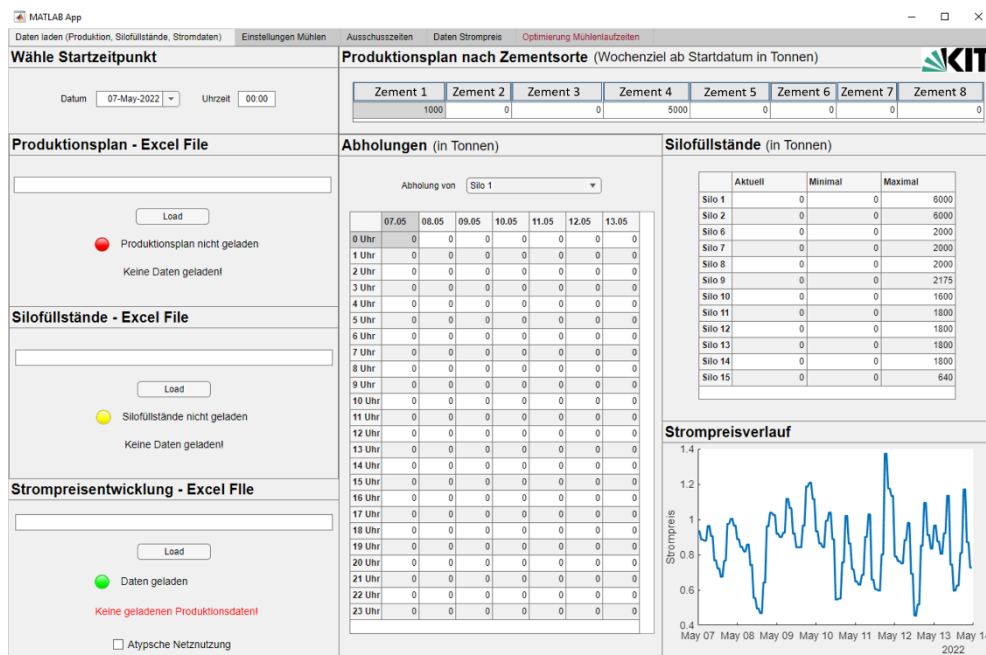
MATLAB App

Daten laden (Produktion, Silofüllstände, Stromdaten) | Einstellungen Mühlen | Ausschusszeiten | Daten Strompreis | Optimierung Mühlenlaufzeiten

Wähle Startzeitpunkt

Datum 07-May-2022 Uhrzeit 00:00

Produktionsplan - Excel File

Load

Produktionsplan nicht geladen

Keine Daten geladen!

Silofüllstände - Excel File

Load

Silofüllstände nicht geladen

Keine Daten geladen!

Strompreisentwicklung - Excel FIle

Load

Daten geladen

Keine geladenen Produktionsdaten!

Atypsche Netznutzung

Produktionsplan nach Zementsorte (Wochenziel ab Startdatum in Tonnen)

KIT

| Zement 1 | Zement 2 | Zement 3 | Zement 4 | Zement 5 | Zement 6 | Zement 7 | Zement 8 |
|---|---|---|---|---|---|---|---|
| 1000 | 0 | 0 | 5000 | 0 | 0 | 0 | 0 |

Abholungen (in Tonnen)

Abholung von Silo 1

| | 07.05 | 08.05 | 09.05 | 10.05 | 11.05 | 12.05 | 13.05 |
|---|---|---|---|---|---|---|---|
| 0 Uhr | 0 | 0 | 0 | 0 | 0 | 0 | 0 |
| 1 Uhr | 0 | 0 | 0 | 0 | 0 | 0 | 0 |
| 2 Uhr | 0 | 0 | 0 | 0 | 0 | 0 | 0 |
| 3 Uhr | 0 | 0 | 0 | 0 | 0 | 0 | 0 |
| 4 Uhr | 0 | 0 | 0 | 0 | 0 | 0 | 0 |
| 5 Uhr | 0 | 0 | 0 | 0 | 0 | 0 | 0 |
| 6 Uhr | 0 | 0 | 0 | 0 | 0 | 0 | 0 |
| 7 Uhr | 0 | 0 | 0 | 0 | 0 | 0 | 0 |
| 8 Uhr | 0 | 0 | 0 | 0 | 0 | 0 | 0 |
| 9 Uhr | 0 | 0 | 0 | 0 | 0 | 0 | 0 |
| 10 Uhr | 0 | 0 | 0 | 0 | 0 | 0 | 0 |
| 11 Uhr | 0 | 0 | 0 | 0 | 0 | 0 | 0 |
| 12 Uhr | 0 | 0 | 0 | 0 | 0 | 0 | 0 |
| 13 Uhr | 0 | 0 | 0 | 0 | 0 | 0 | 0 |
| 14 Uhr | 0 | 0 | 0 | 0 | 0 | 0 | 0 |
| 15 Uhr | 0 | 0 | 0 | 0 | 0 | 0 | 0 |
| 16 Uhr | 0 | 0 | 0 | 0 | 0 | 0 | 0 |
| 17 Uhr | 0 | 0 | 0 | 0 | 0 | 0 | 0 |
| 18 Uhr | 0 | 0 | 0 | 0 | 0 | 0 | 0 |
| 19 Uhr | 0 | 0 | 0 | 0 | 0 | 0 | 0 |
| 20 Uhr | 0 | 0 | 0 | 0 | 0 | 0 | 0 |
| 21 Uhr | 0 | 0 | 0 | 0 | 0 | 0 | 0 |
| 22 Uhr | 0 | 0 | 0 | 0 | 0 | 0 | 0 |
| 23 Uhr | 0 | 0 | 0 | 0 | 0 | 0 | 0 |

Silofüllstände (in Tonnen)

| | Aktuell | Minimal | Maximal |
|---|---|---|---|
| Silo 1 | 0 | 0 | 6000 |
| Silo 2 | 0 | 0 | 6000 |
| Silo 6 | 0 | 0 | 2000 |
| Silo 7 | 0 | 0 | 2000 |
| Silo 8 | 0 | 0 | 2000 |
| Silo 9 | 0 | 0 | 2175 |
| Silo 10 | 0 | 0 | 1600 |
| Silo 11 | 0 | 0 | 1800 |
| Silo 12 | 0 | 0 | 1800 |
| Silo 13 | 0 | 0 | 1800 |
| Silo 14 | 0 | 0 | 1800 |
| Silo 15 | 0 | 0 | 640 |

Strompreisverlauf

1.4
1.2
1
0.8
0.6
0.4
Strompreis
May 07 May 08 May 09 May 10 May 11 May 12 May 13 May 14
2022